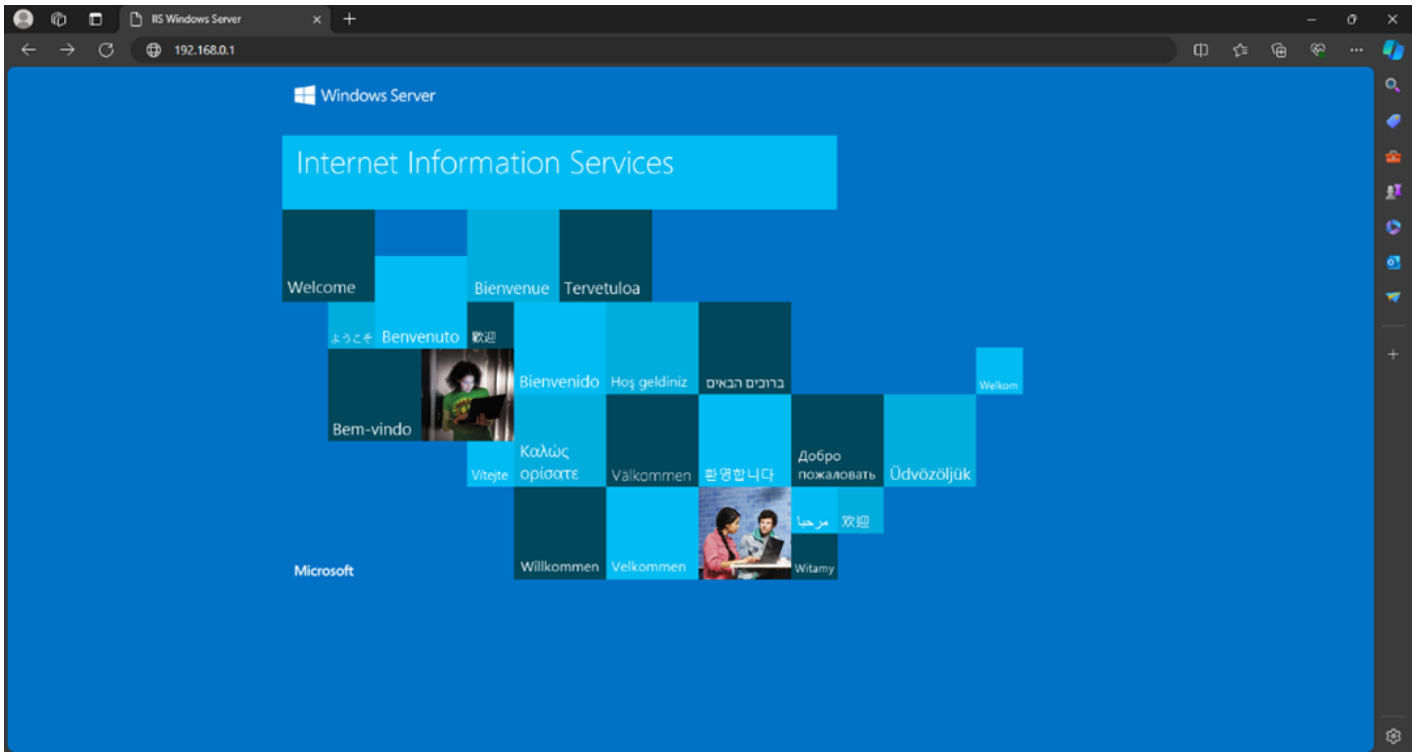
IIS Windows Server

192.168.0.1

Windows Server

Internet Information Services

Welcome

Bienvenue

Tervetuloa

ようこそ

Benvenuto

歡迎

Bienvenido

Hoş geldiniz

ברוכים הבאים

Welkom

Bem-vindo

Καλώς ορίσατε

Vitejte

Välkommen

환영합니다

Добро пожаловать

Üdvözöljük

مرحبا

欢迎

Willkommen

Velkommen

Witamy

Microsoft